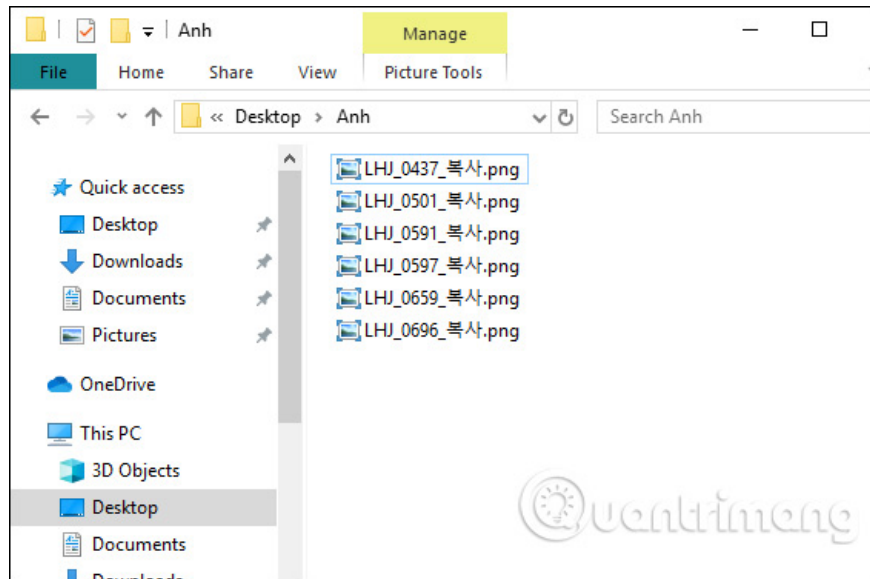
Anh
Manage
File Home Share View Picture Tools
« Desktop › Anh
Search Anh
Quick access
Desktop
Downloads
Documents
Pictures
OneDrive
This PC
3D Objects
Desktop
Documents
LHJ_0437_복사.png
LHJ_0501_복사.png
LHJ_0591_복사.png
LHJ_0597_복사.png
LHJ_0659_복사.png
LHJ_0696_복사.png
Quantrimang